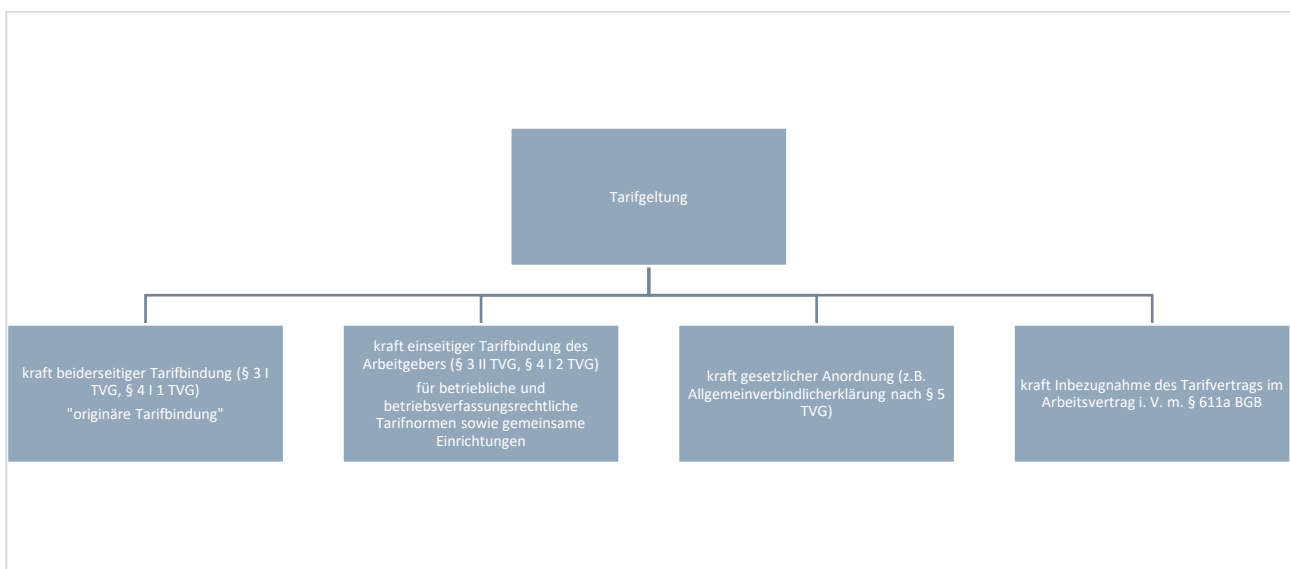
Tarifgeltung

kraft beiderseitiger Tarifbindung (§ 3 I TVG, § 4 I 1 TVG)
"originäre Tarifbindung"

kraft einseitiger Tarifbindung des Arbeitgebers (§ 3 II TVG, § 4 I 2 TVG)
für betriebliche und betriebsverfassungsrechtliche Tarifnormen sowie gemeinsame Einrichtungen

kraft gesetzlicher Anordnung (z.B. Allgemeinverbindlicherklärung nach § 5 TVG)

kraft Inbezugnahme des Tarifvertrags im Arbeitsvertrag i. V. m. § 611a BGB